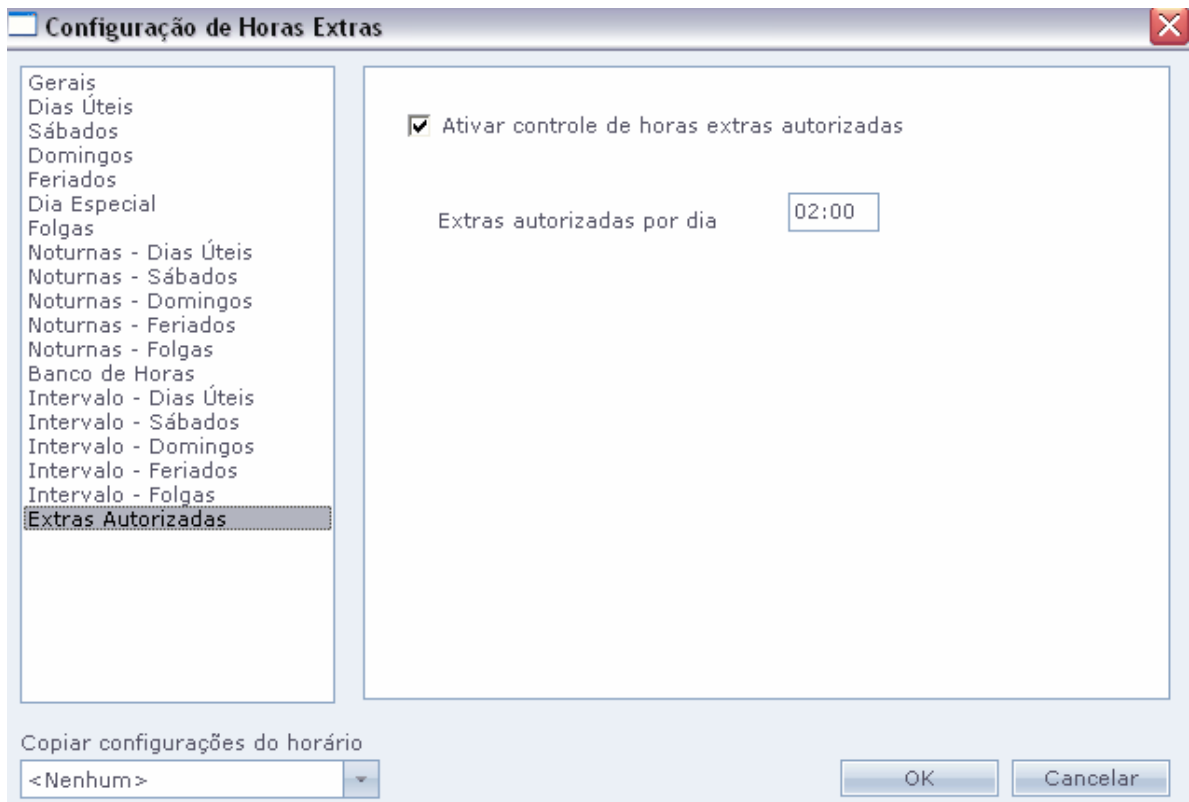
Configuração de Horas Extras

Gerais
Dias Úteis
Sábados
Domingos
Feriados
Dia Especial
Folgas
Noturnas - Dias Úteis
Noturnas - Sábados
Noturnas - Domingos
Noturnas - Feriados
Noturnas - Folgas
Banco de Horas
Intervalo - Dias Úteis
Intervalo - Sábados
Intervalo - Domingos
Intervalo - Feriados
Intervalo - Folgas
Extras Autorizadas

Ativar controle de horas extras autorizadas

Extras autorizadas por dia 02:00

Copiar configurações do horário
<Nenhum>

OK
Cancelar